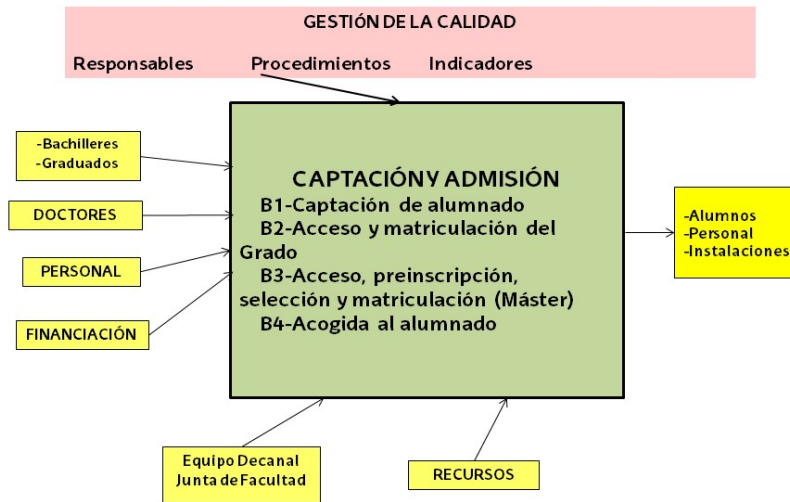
GESTIÓN DE LA CALIDAD

Responsables Procedimientos Indicadores

-Bachilleres
-Graduados

DOCTORES

PERSONAL

FINANCIACIÓN

CAPTACIÓN Y ADMISIÓN
B1-Captación de alumnado
B2-Acceso y matriculación del Grado
B3-Acceso, preinscripción, selección y matriculación (Máster)
B4-Acogida al alumnado

-Alumnos
-Personal
-Instalaciones

Equipo Decanal
Junta de Facultad

RECURSOS